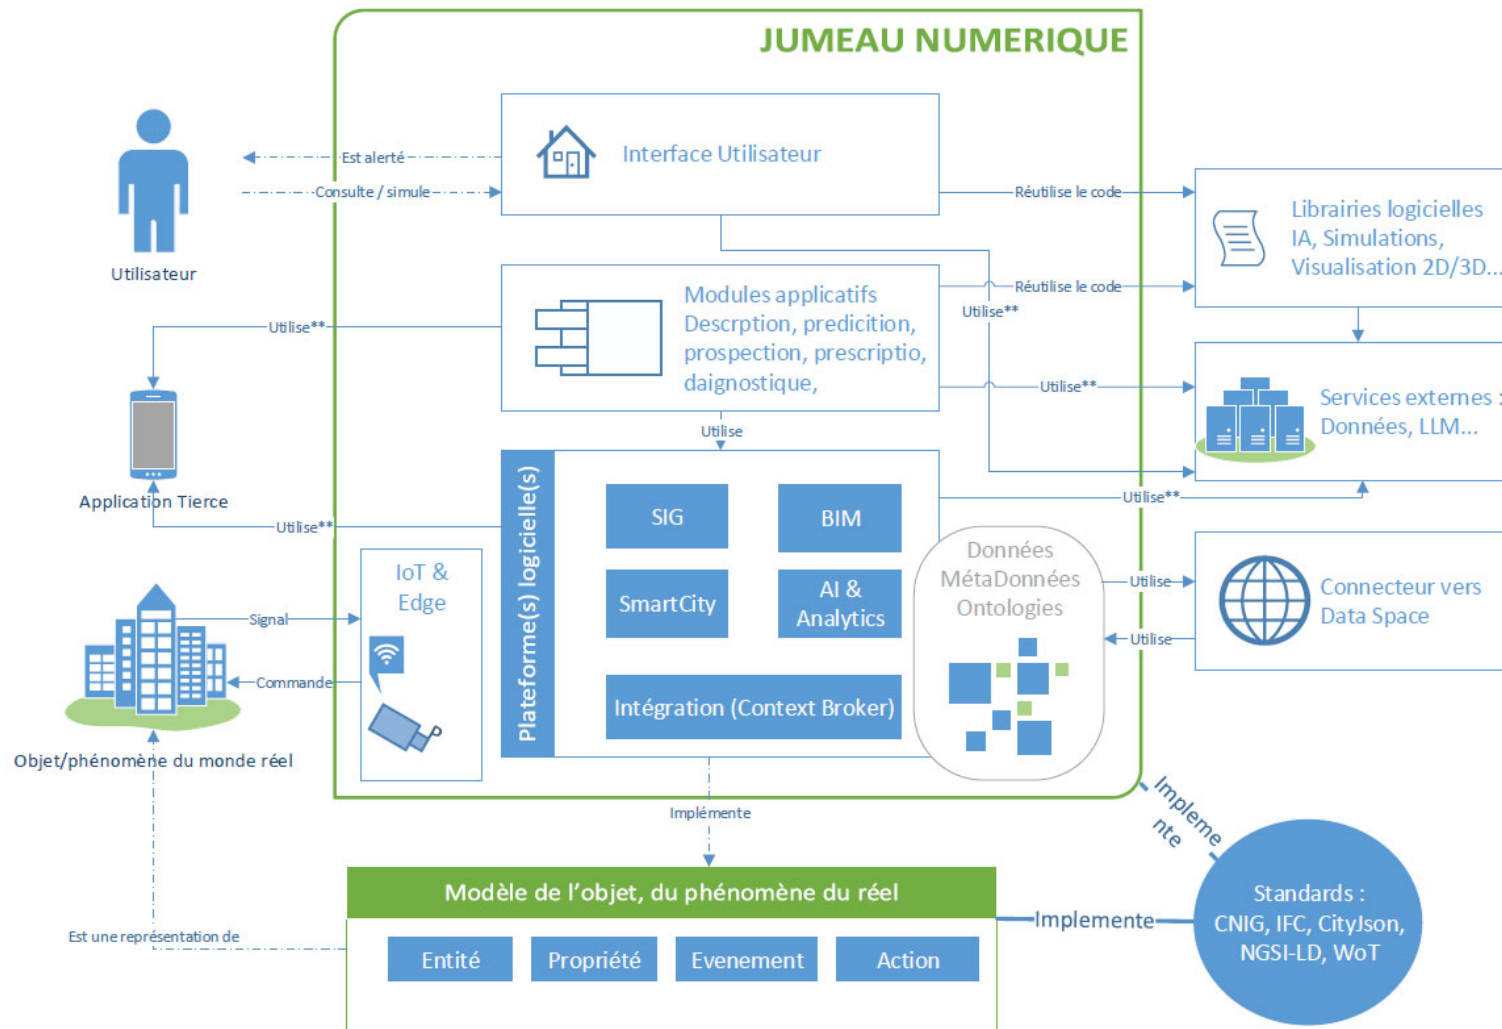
JUMEAU NUMERIQUE

Utilisateur

Est alerté

Consulte / simule

Interface Utilisateur

Réutilise le code

Librairies logicielles IA, Simulations, Visualisation 2D/3D...

Modules applicatifs Descrption, predicition, prospection, prescriptio, daignostique,

Réutilise le code

Utilise**

Utilise**

Utilise**

Services externes : Données, LLM...

Application Tierce

Utilise

Utilise**

Plateforme(s) logicielle(s)

SIG

BIM

SmartCity

AI & Analytics

Intégration (Context Broker)

Utilise**

Données MétaDonnées Ontologies

Utilise

Utilise

Connecteur vers Data Space

IoT & Edge

Signal

Commande

Objet/phénomène du monde réel

Implémente

Impleme nte

Modèle de l'objet, du phénomène du réel

Entité

Propriété

Evenement

Action

Implemente

Standards : CNIG, IFC, CityJson, NGSI-LD, WoT

Est une représentation de